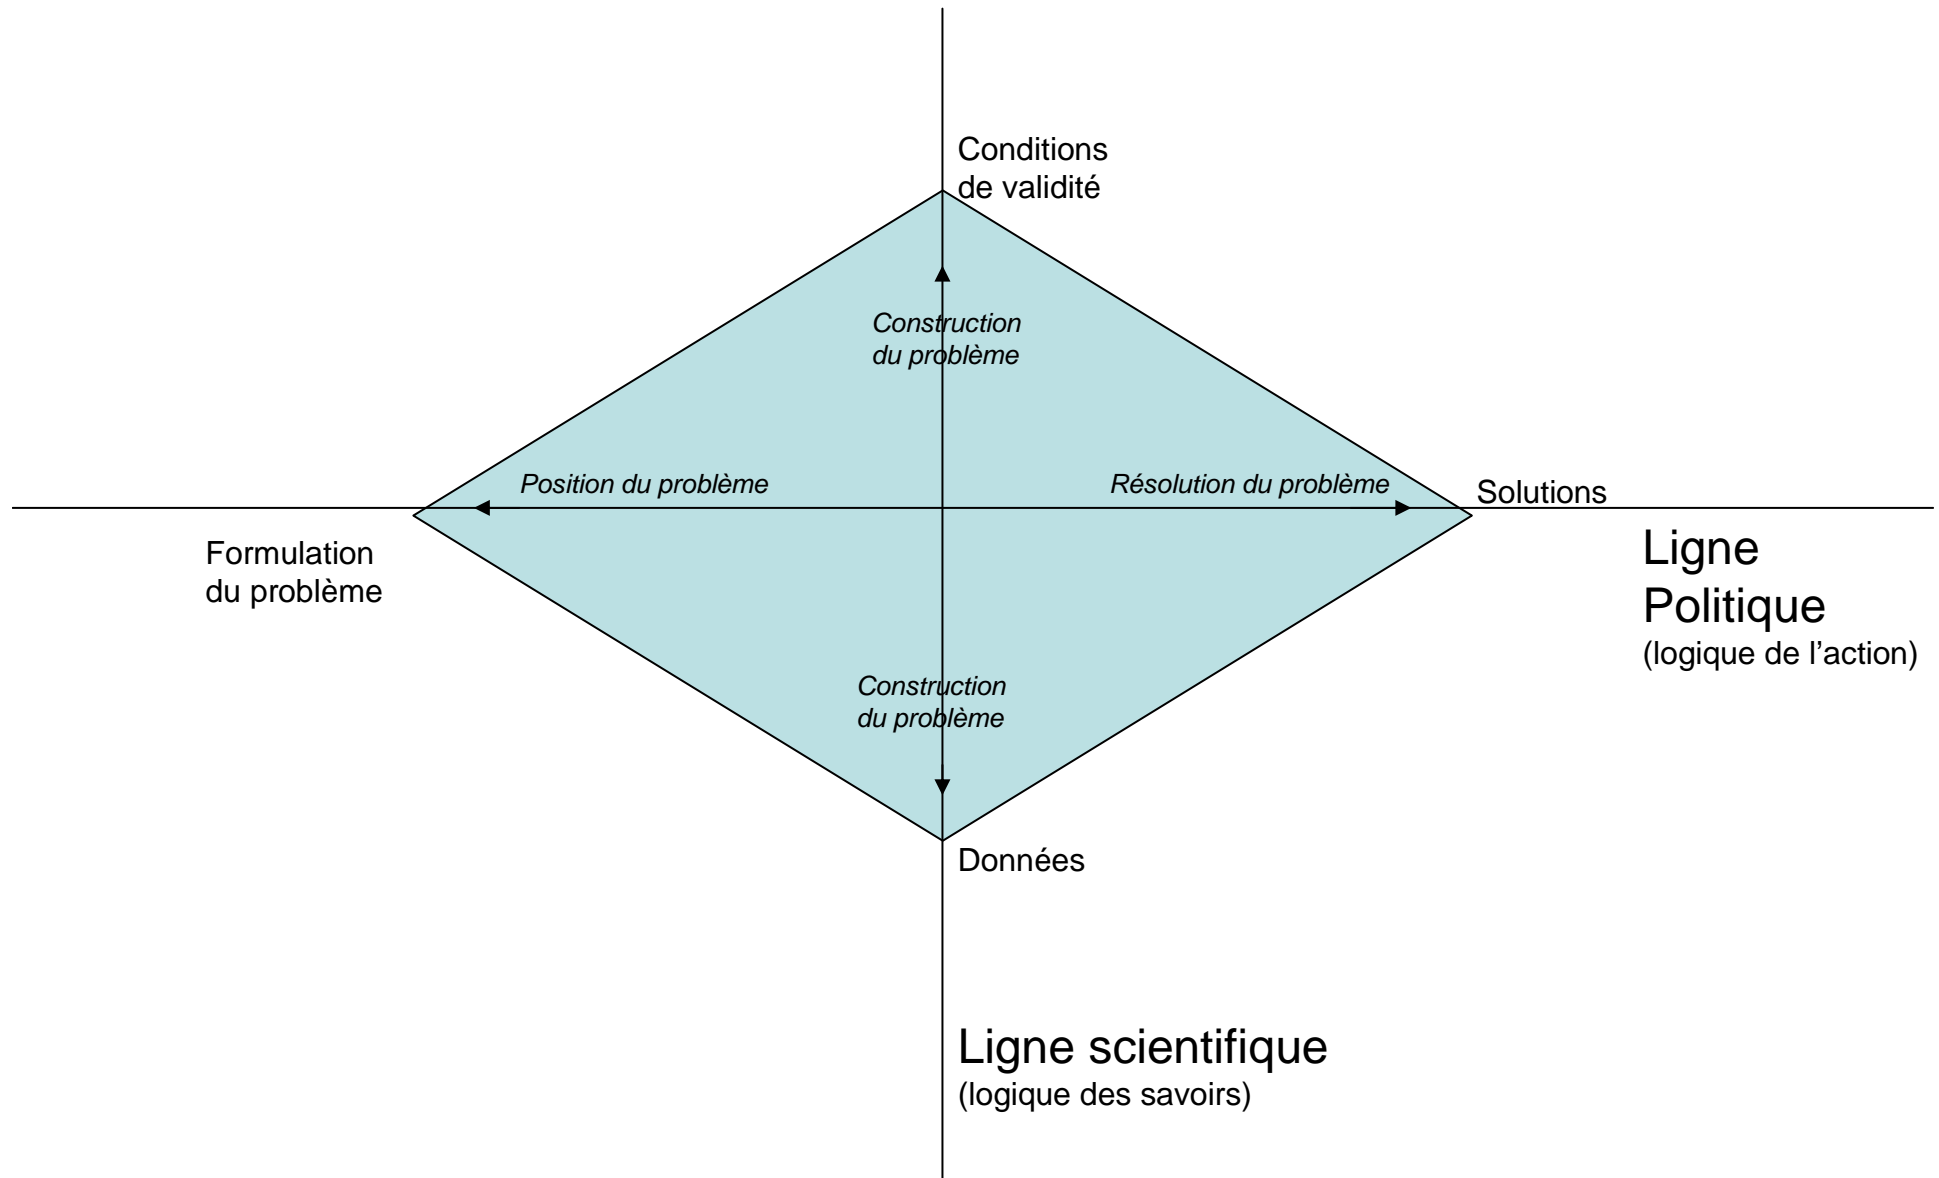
Conditions de validité

Construction du problème

Position du problème

Résolution du problème

Solutions

Formulation du problème

Ligne Politique
(logique de l’action)

Construction du problème

Données

Ligne scientifique
(logique des savoirs)